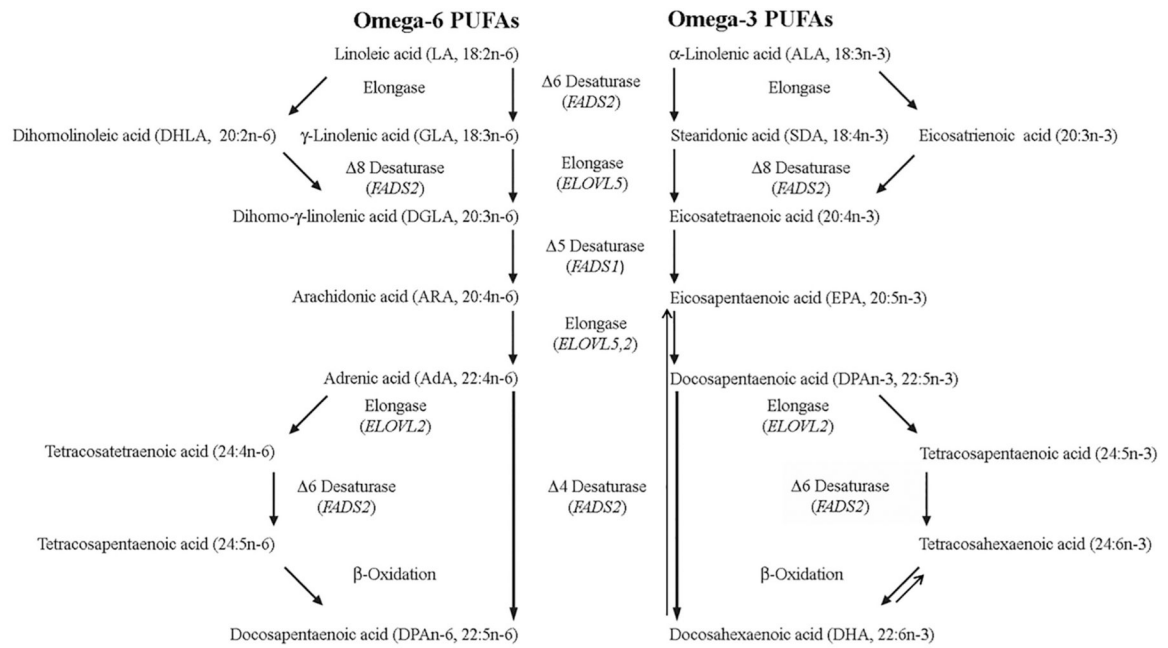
Omega-6 PUFAs

Omega-3 PUFAs

Linoleic acid (LA, 18:2n-6)

Δ6 Desaturase (*FADS2*)

α-Linolenic acid (ALA, 18:3n-3)

Elongase

Elongase

Dihomolinoleic acid (DHLA, 20:2n-6)

γ-Linolenic acid (GLA, 18:3n-6)

Stearidonic acid (SDA, 18:4n-3)

Eicosatrienoic acid (20:3n-3)

Δ8 Desaturase (*FADS2*)

Elongase (*ELOVL5*)

Δ8 Desaturase (*FADS2*)

Dihomo-γ-linolenic acid (DGLA, 20:3n-6)

Eicosatetraenoic acid (20:4n-3)

Δ5 Desaturase (*FADS1*)

Arachidonic acid (ARA, 20:4n-6)

Eicosapentaenoic acid (EPA, 20:5n-3)

Elongase (*ELOVL5,2*)

Adrenic acid (AdA, 22:4n-6)

Docosapentaenoic acid (DPAn-3, 22:5n-3)

Elongase (*ELOVL2*)

Elongase (*ELOVL2*)

Tetracosatetraenoic acid (24:4n-6)

Tetracosapentaenoic acid (24:5n-3)

Δ6 Desaturase (*FADS2*)

Δ4 Desaturase (*FADS2*)

Δ6 Desaturase (*FADS2*)

Tetracosapentaenoic acid (24:5n-6)

Tetracosahexaenoic acid (24:6n-3)

β-Oxidation

β-Oxidation

Docosapentaenoic acid (DPAn-6, 22:5n-6)

Docosahexaenoic acid (DHA, 22:6n-3)